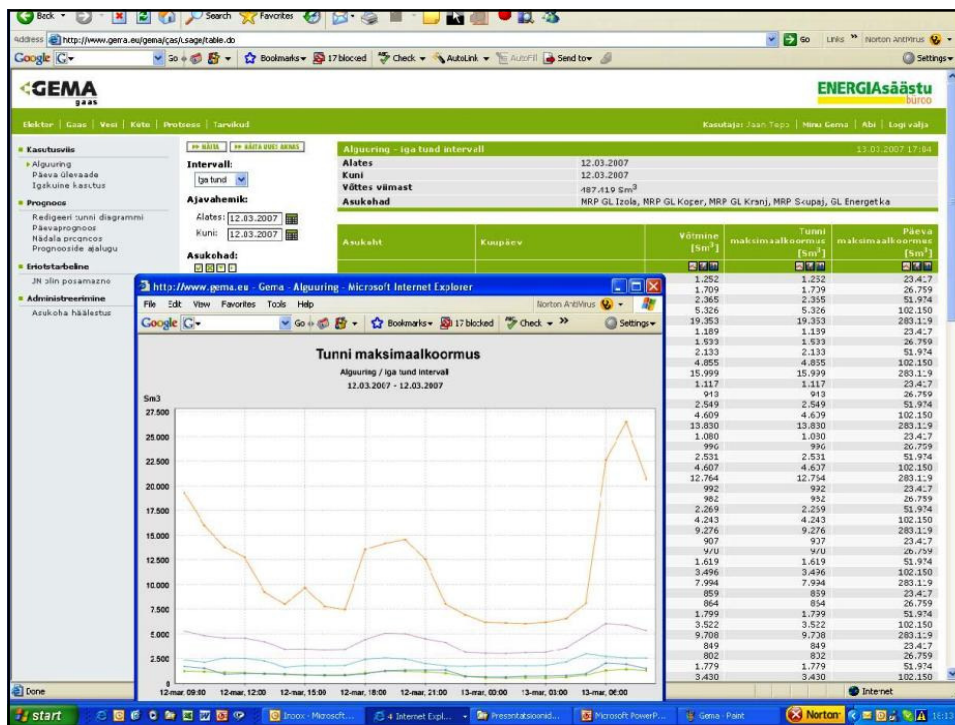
Back · Search Favorites

Address http://www.gema.eu/gema/jcas/usage/table.do

Go Links » Norton AntiVirus

Google G· Go Bookmarks 17 blocked Check AutoLink AutoFill Send to· Settings·

GEMA gaas

ENERGIASäästu buroo

Elekter | Gaas | Vesi | Küte | Protsess | Tarvikud

Kasutaja: Jaan Tepp | Minu Gema | Abi | Logi välja

Kasutusviis
Alguuring
Päeva ülevaade
Igakuine kasutus

Prognoos
Redigeeri tunni diagrammi
Päevaprognoos
Nädala prognoos
Prognooside ajalugu

Eriotstarbeline
JN slin posamazno

Administreerimine
Asukoha häälestus

» NÄITA | » NÄITA UUEL AKNAS

Intervall:
Iga tund

Ajavahemik:
Alates: 12.03.2007
Kuni: 12.03.2007

Asukohad:

Alguuring - iga tund intervall 13.03.2007 17:04

| Alates | 12.03.2007 |
|---|---|
| Kuni | 12.03.2007 |
| Võttes viimast | 487.419 Sm$^3$ |
| Asukohad | MRP GL Izola, MRP GL Koper, MRP GL Kranj, MRP S-upaj, GL Energetika |

| Asukoht | Kuupäev | Võtmine [Sm$^3$] | Tunni maksimaalkoormus [Sm$^3$] | Päeva maksimaalkoormus [Sm$^3$] |
|---|---|---|---|---|
| | | 1.252 | 1.252 | 23.417 |
| | | 1.709 | 1.709 | 26.759 |
| | | 2.365 | 2.365 | 51.974 |
| | | 5.326 | 5.326 | 102.150 |
| | | 19.353 | 19.353 | 283.119 |
| | | 1.189 | 1.189 | 23.417 |
| | | 1.533 | 1.533 | 26.759 |
| | | 2.133 | 2.133 | 51.974 |
| | | 4.855 | 4.855 | 102.150 |
| | | 15.999 | 15.999 | 283.119 |
| | | 1.117 | 1.117 | 23.417 |
| | | 913 | 913 | 26.759 |
| | | 2.549 | 2.549 | 51.974 |
| | | 4.609 | 4.609 | 102.150 |
| | | 13.830 | 13.830 | 283.119 |
| | | 1.080 | 1.080 | 23.417 |
| | | 996 | 996 | 26.759 |
| | | 2.531 | 2.531 | 51.974 |
| | | 4.607 | 4.607 | 102.150 |
| | | 12.764 | 12.764 | 283.119 |
| | | 992 | 992 | 23.417 |
| | | 982 | 982 | 26.759 |
| | | 2.269 | 2.269 | 51.974 |
| | | 4.243 | 4.243 | 102.150 |
| | | 9.276 | 9.276 | 283.119 |
| | | 907 | 907 | 23.417 |
| | | 970 | 970 | 26.759 |
| | | 1.619 | 1.619 | 51.974 |
| | | 3.496 | 3.496 | 102.150 |
| | | 7.994 | 7.994 | 283.119 |
| | | 859 | 859 | 23.417 |
| | | 864 | 864 | 26.759 |
| | | 1.799 | 1.799 | 51.974 |
| | | 3.522 | 3.522 | 102.150 |
| | | 9.708 | 9.708 | 283.119 |
| | | 849 | 849 | 23.417 |
| | | 802 | 802 | 26.759 |
| | | 1.779 | 1.779 | 51.974 |
| | | 3.430 | 3.430 | 102.150 |

http://www.gema.eu - Gema - Alguuring - Microsoft Internet Explorer

File Edit View Favorites Tools Help Norton AntiVirus

Google G· Go Bookmarks 17 blocked Check » Settings·

Tunni maksimaalkoormus
Alguuring / iga tund intervall
12.03.2007 - 12.03.2007

Sm3
27.500
25.000
22.500
20.000
17.500
15.000
12.500
10.000
7.500
5.000
2.500
0

12-mar, 09:00 12-mar, 12:00 12-mar, 15:00 12-mar, 18:00 12-mar, 21:00 13-mar, 00:00 13-mar, 03:00 13-mar, 06:00

Done Internet

start Inbox - Microsoft... 4 Internet Expl... Presentatsioonid... Microsoft PowerP... Gema - Paint Norton 16:13